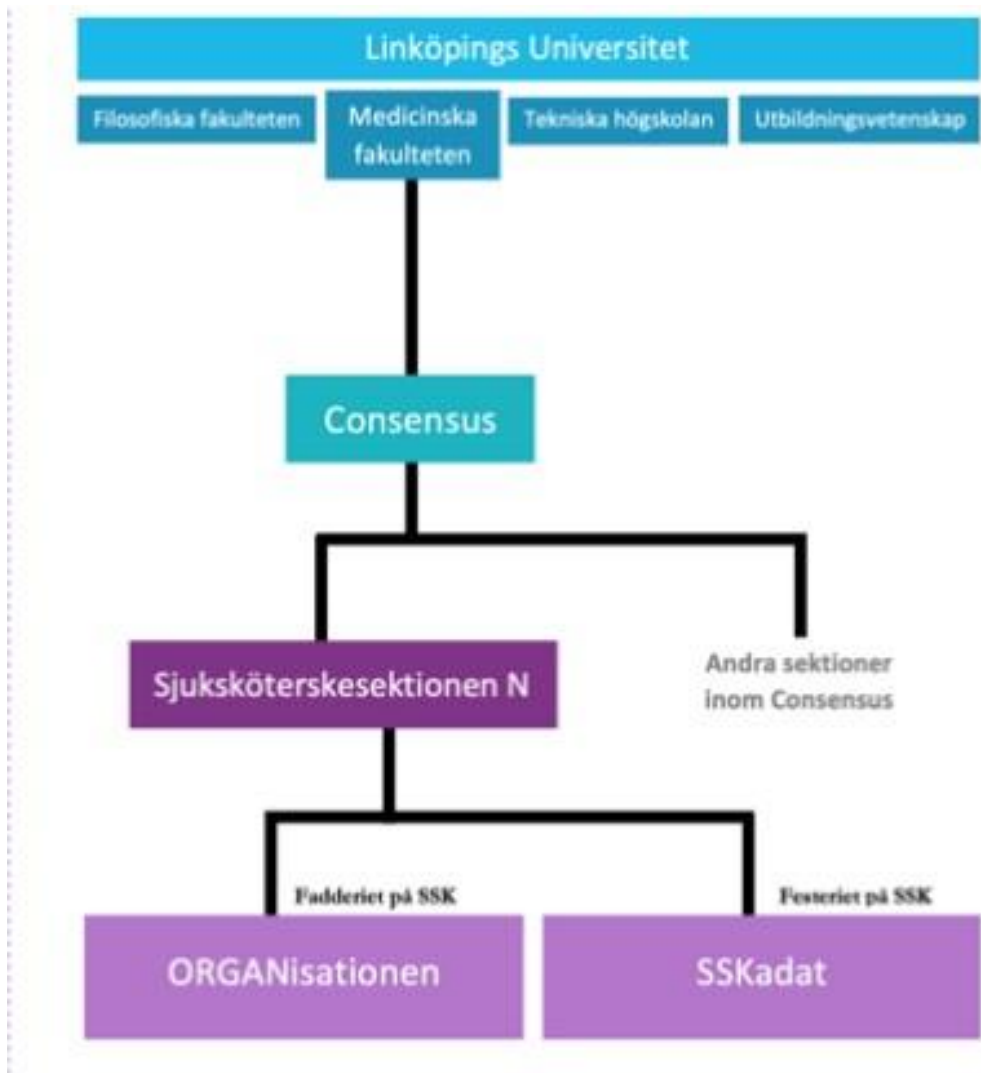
Linköpings Universitet

Filosofiska fakulteten

Medicinska fakulteten

Tekniska högskolan

Utbildningsvetenskap

Consensus

Sjuksköterskesektionen N

Andra sektioner inom Consensus

Fadderiet på SSK

Festeriet på SSK

ORGANisationen

SSKadat